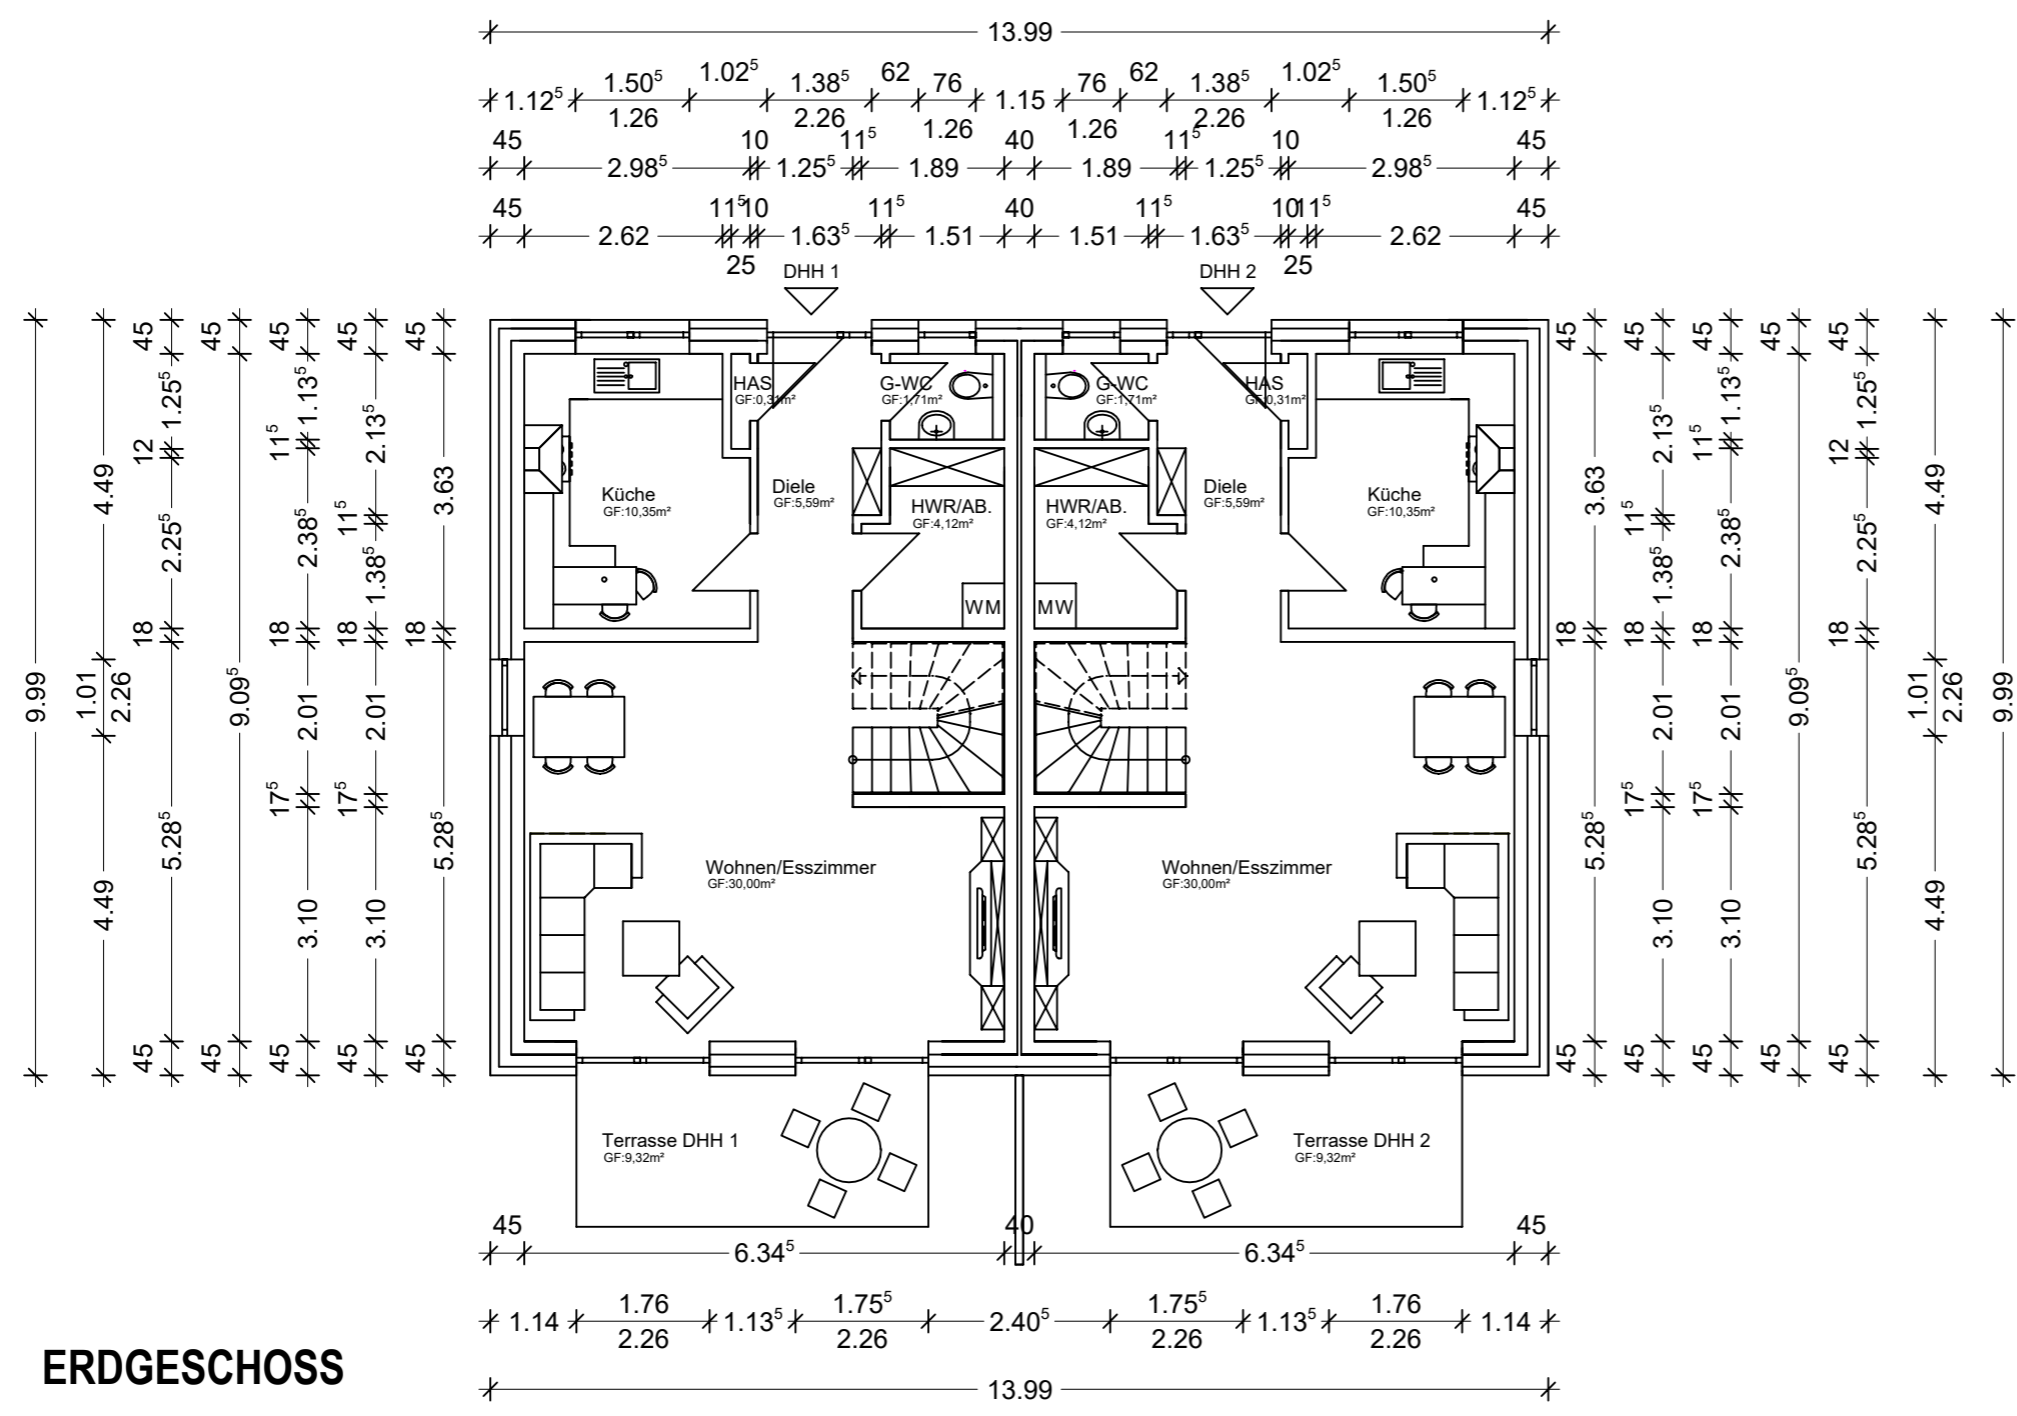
13.99

$1.12^5$ $1.50^5$ 1.26 $1.02^5$ $1.38^5$ 2.26 62 76 1.26 1.15 76 1.26 62 $1.38^5$ 2.26 $1.02^5$ $1.50^5$ 1.26 $1.12^5$

45 $2.98^5$ 10 $1.25^5$ $11^5$ 1.89 40 1.89 $11^5$ $1.25^5$ 10 $2.98^5$ 45

45 2.62 $11^5$ 10 25 $1.63^5$ $11^5$ 1.51 40 1.51 $11^5$ $1.63^5$ 10 $11^5$ 25 2.62 45

DHH 1

DHH 2

HAS
GF:0,31m²

G-WC
GF:1,71m²

G-WC
GF:1,71m²

HAS
GF:0,31m²

Küche
GF:10,35m²

Diele
GF:5,59m²

HWR/AB.
GF:4,12m²

HWR/AB.
GF:4,12m²

Diele
GF:5,59m²

Küche
GF:10,35m²

WM

MW

Wohnen/Esszimmer
GF:30,00m²

Wohnen/Esszimmer
GF:30,00m²

Terrasse DHH 1
GF:9,32m²

Terrasse DHH 2
GF:9,32m²

9.99 4.49 1.01 2.26 4.49 45 $1.25^5$ 12 $2.25^5$ 18 $5.28^5$ 45 45 $9.09^5$ 45 45 $11^5$ $2.38^5$ 18 2.01 $17^5$ 3.10 45 45 $1.13^5$ $2.13^5$ $11^5$ $1.38^5$ 18 2.01 $17^5$ 3.10 45 45 3.63 18 $5.28^5$ 45

45 3.63 18 $5.28^5$ 45 45 $2.13^5$ $11^5$ $1.38^5$ 18 2.01 $17^5$ 3.10 45 45 $1.13^5$ $11^5$ $2.38^5$ 18 2.01 $17^5$ 3.10 45 45 $9.09^5$ 45 45 $1.25^5$ 12 $2.25^5$ 18 $5.28^5$ 45 4.49 1.01 2.26 4.49 9.99

45 $6.34^5$ 40 $6.34^5$ 45

1.14 1.76 2.26 $1.13^5$ $1.75^5$ 2.26 $2.40^5$ $1.75^5$ 2.26 $1.13^5$ 1.76 2.26 1.14

ERDGESCHOSS

13.99